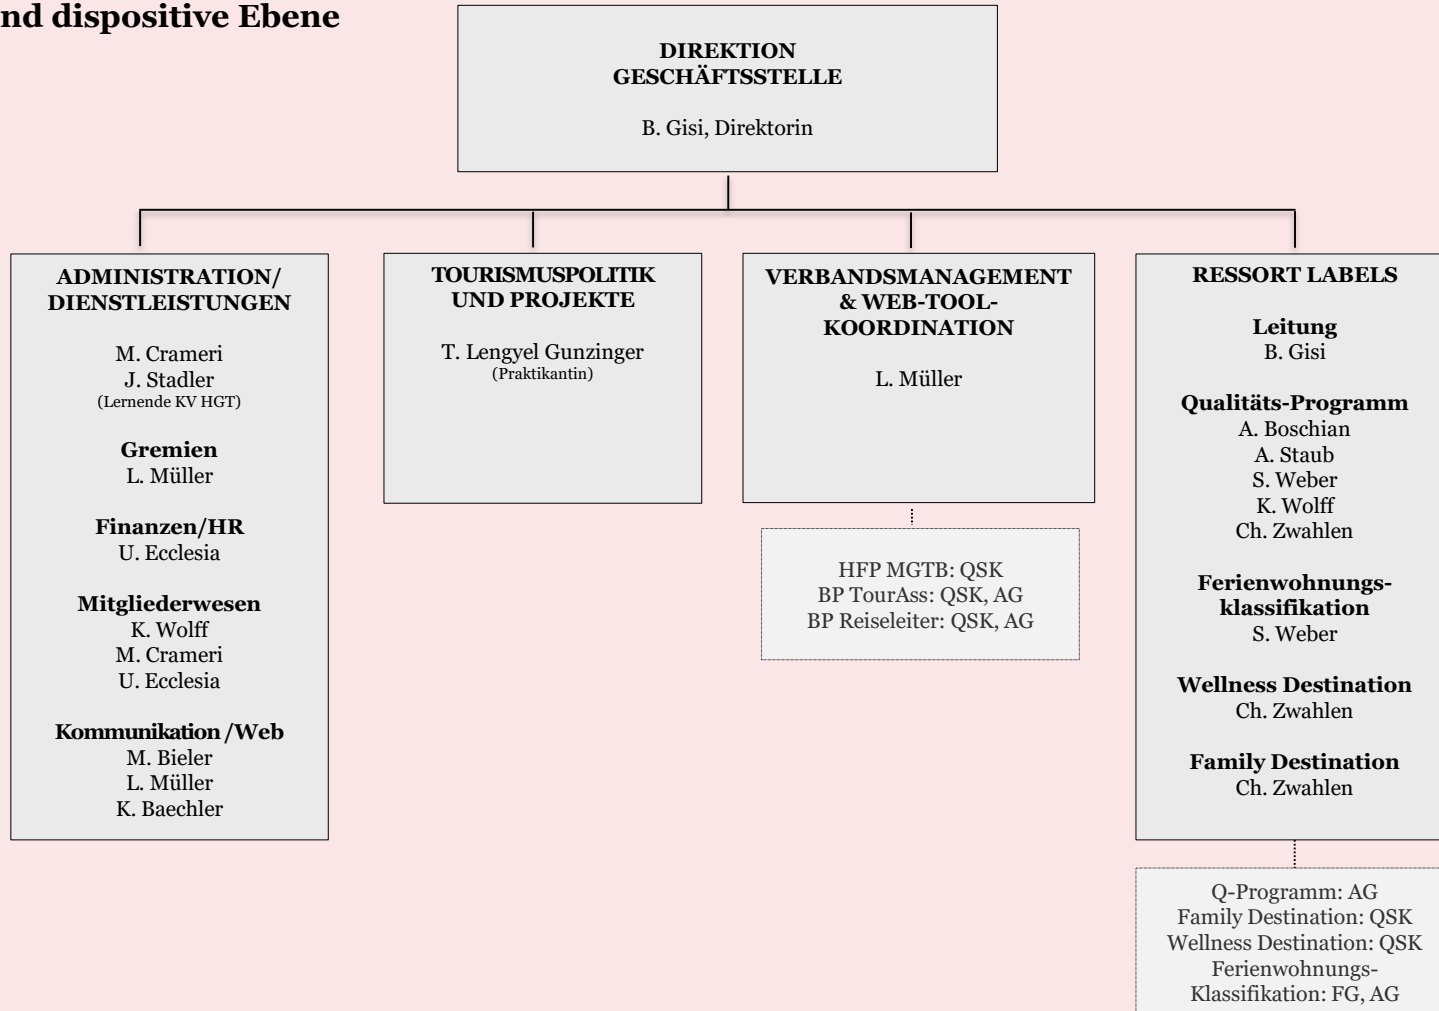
nd dispositive Ebene

DIREKTION
GESCHÄFTSSTELLE

B. Gisi, Direktorin

ADMINISTRATION/
DIENSTLEISTUNGEN

M. Crameri
J. Stadler
(Lernende KV HGT)

Gremien
L. Müller

Finanzen/HR
U. Ecclesia

Mitgliederwesen
K. Wolff
M. Crameri
U. Ecclesia

Kommunikation /Web
M. Bieler
L. Müller
K. Baechler

TOURISMUSPOLITIK
UND PROJEKTE

T. Lengyel Gunzinger
(Praktikantin)

VERBANDSMANAGEMENT
& WEB-TOOL-
KOORDINATION

L. Müller

HFP MGTB: QSK
BP TourAss: QSK, AG
BP Reiseleiter: QSK, AG

RESSORT LABELS

Leitung
B. Gisi

Qualitäts-Programm
A. Boschian
A. Staub
S. Weber
K. Wolff
Ch. Zwahlen

Ferienwohnungs-
klassifikation
S. Weber

Wellness Destination
Ch. Zwahlen

Family Destination
Ch. Zwahlen

Q-Programm: AG
Family Destination: QSK
Wellness Destination: QSK
Ferienwohnungs-
Klassifikation: FG, AG